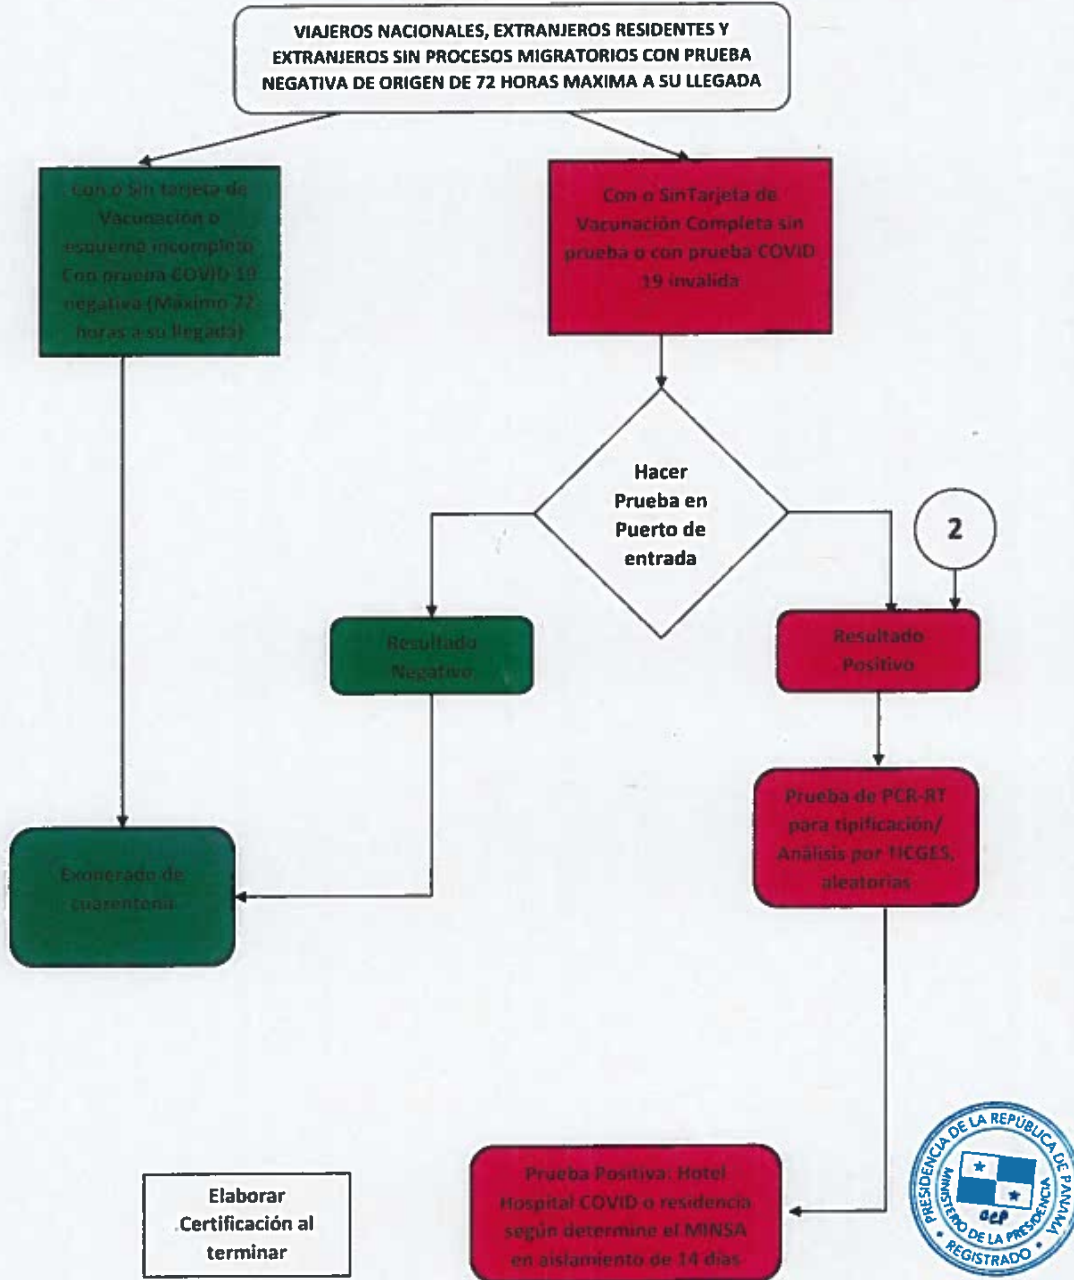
VIAJEROS NACIONALES, EXTRANJEROS RESIDENTES Y EXTRANJEROS SIN PROCESOS MIGRATORIOS CON PRUEBA NEGATIVA DE ORIGEN DE 72 HORAS MAXIMA A SU LLEGADA

Con o Sin tarjeta de Vacunación o esquema incompleto Con prueba COVID 19 negativa (Máximo 72 horas a su llegada)

Con o SinTarjeta de Vacunación Completa sin prueba o con prueba COVID 19 invalida

Hacer Prueba en Puerto de entrada

2

Resultado Negativo

Resultado Positivo

Prueba de PCR-RT para tipificación/ Análisis por TICGES, aleatorias

Exonerado de cuarentena

Elaborar Certificación al terminar

Prueba Positiva: Hotel Hospital COVID o residencia según determine el MINSA en aislamiento de 14 dias

PRESIDENCIA DE LA REPÚBLICA DE PANAMÁ
MINISTERIO DE LA PRESIDENCIA
REGISTRADO